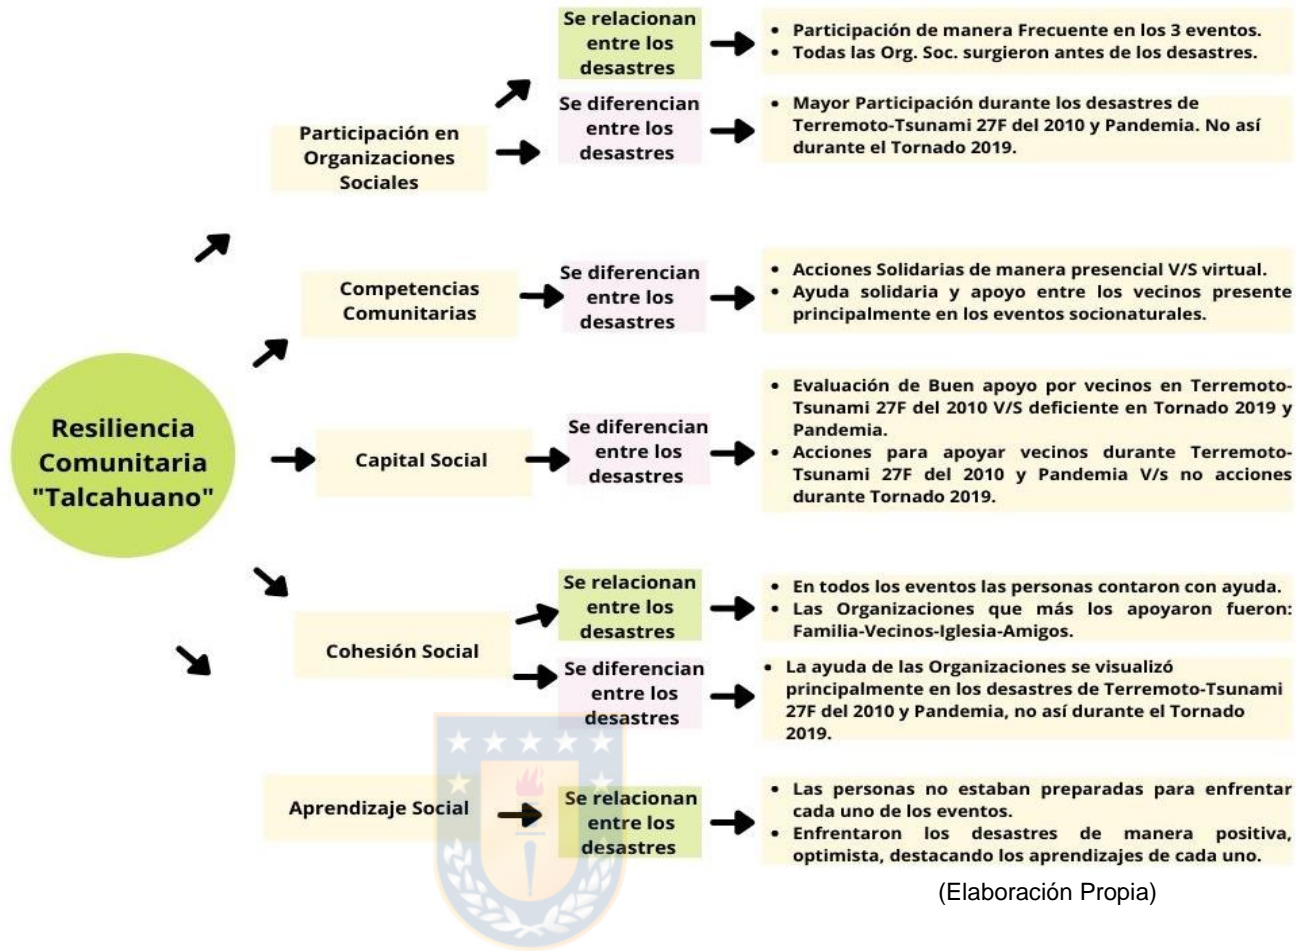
Resiliencia Comunitaria "Talcahuano"

Participación en Organizaciones Sociales

Se relacionan entre los desastres

- Participación de manera Frecuente en los 3 eventos.
- Todas las Org. Soc. surgieron antes de los desastres.

Se diferencian entre los desastres

- Mayor Participación durante los desastres de Terremoto-Tsunami 27F del 2010 y Pandemia. No así durante el Tornado 2019.

Competencias Comunitarias

Se diferencian entre los desastres

- Acciones Solidarias de manera presencial V/S virtual.
- Ayuda solidaria y apoyo entre los vecinos presente principalmente en los eventos socionaturales.

Capital Social

Se diferencian entre los desastres

- Evaluación de Buen apoyo por vecinos en Terremoto-Tsunami 27F del 2010 V/S deficiente en Tornado 2019 y Pandemia.
- Acciones para apoyar vecinos durante Terremoto-Tsunami 27F del 2010 y Pandemia V/s no acciones durante Tornado 2019.

Cohesión Social

Se relacionan entre los desastres

- En todos los eventos las personas contaron con ayuda.
- Las Organizaciones que más los apoyaron fueron: Familia-Vecinos-Iglesia-Amigos.

Se diferencian entre los desastres

- La ayuda de las Organizaciones se visualizó principalmente en los desastres de Terremoto-Tsunami 27F del 2010 y Pandemia, no así durante el Tornado 2019.

Aprendizaje Social

Se relacionan entre los desastres

- Las personas no estaban preparadas para enfrentar cada uno de los eventos.
- Enfrentaron los desastres de manera positiva, optimista, destacando los aprendizajes de cada uno.

(Elaboración Propia)